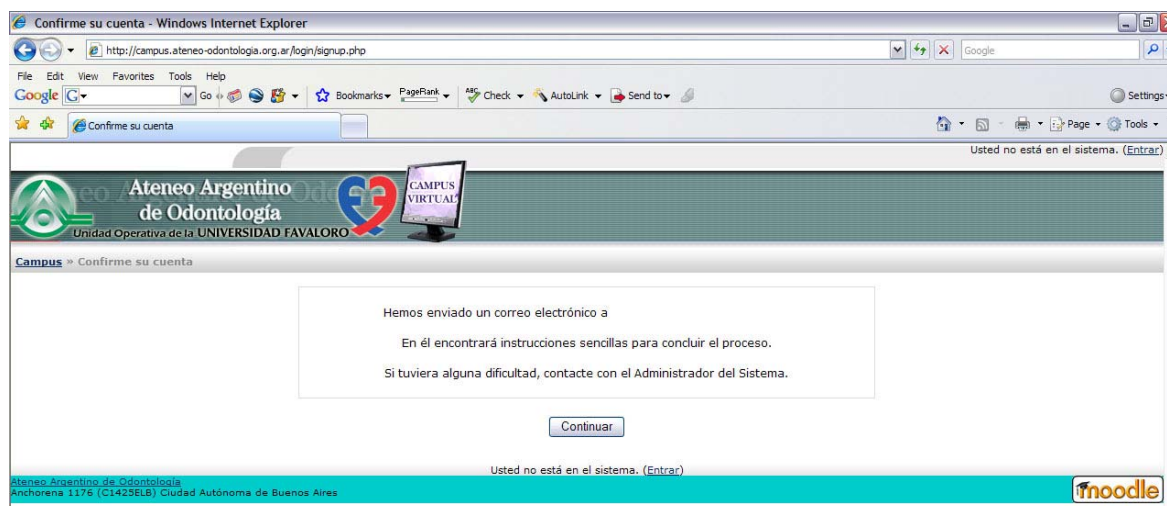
Confirme su cuenta - Windows Internet Explorer

http://campus.ateneo-odontologia.org.ar/login/signup.php

Google

File Edit View Favorites Tools Help

Google G Go Bookmarks PageRank Check AutoLink Send to Settings

Confirme su cuenta

Page Tools

Usted no está en el sistema. (Entrar)

Ateneo Argentino de Odontología
Unidad Operativa de la UNIVERSIDAD FAVALORO

CAMPUS VIRTUAL

Campus » Confirme su cuenta

Hemos enviado un correo electrónico a

En él encontrará instrucciones sencillas para concluir el proceso.

Si tuviera alguna dificultad, contacte con el Administrador del Sistema.

Continuar

Usted no está en el sistema. (Entrar)

Ateneo Argentino de Odontología
Anchorena 1176 (C1425ELB) Ciudad Autónoma de Buenos Aires

moodle